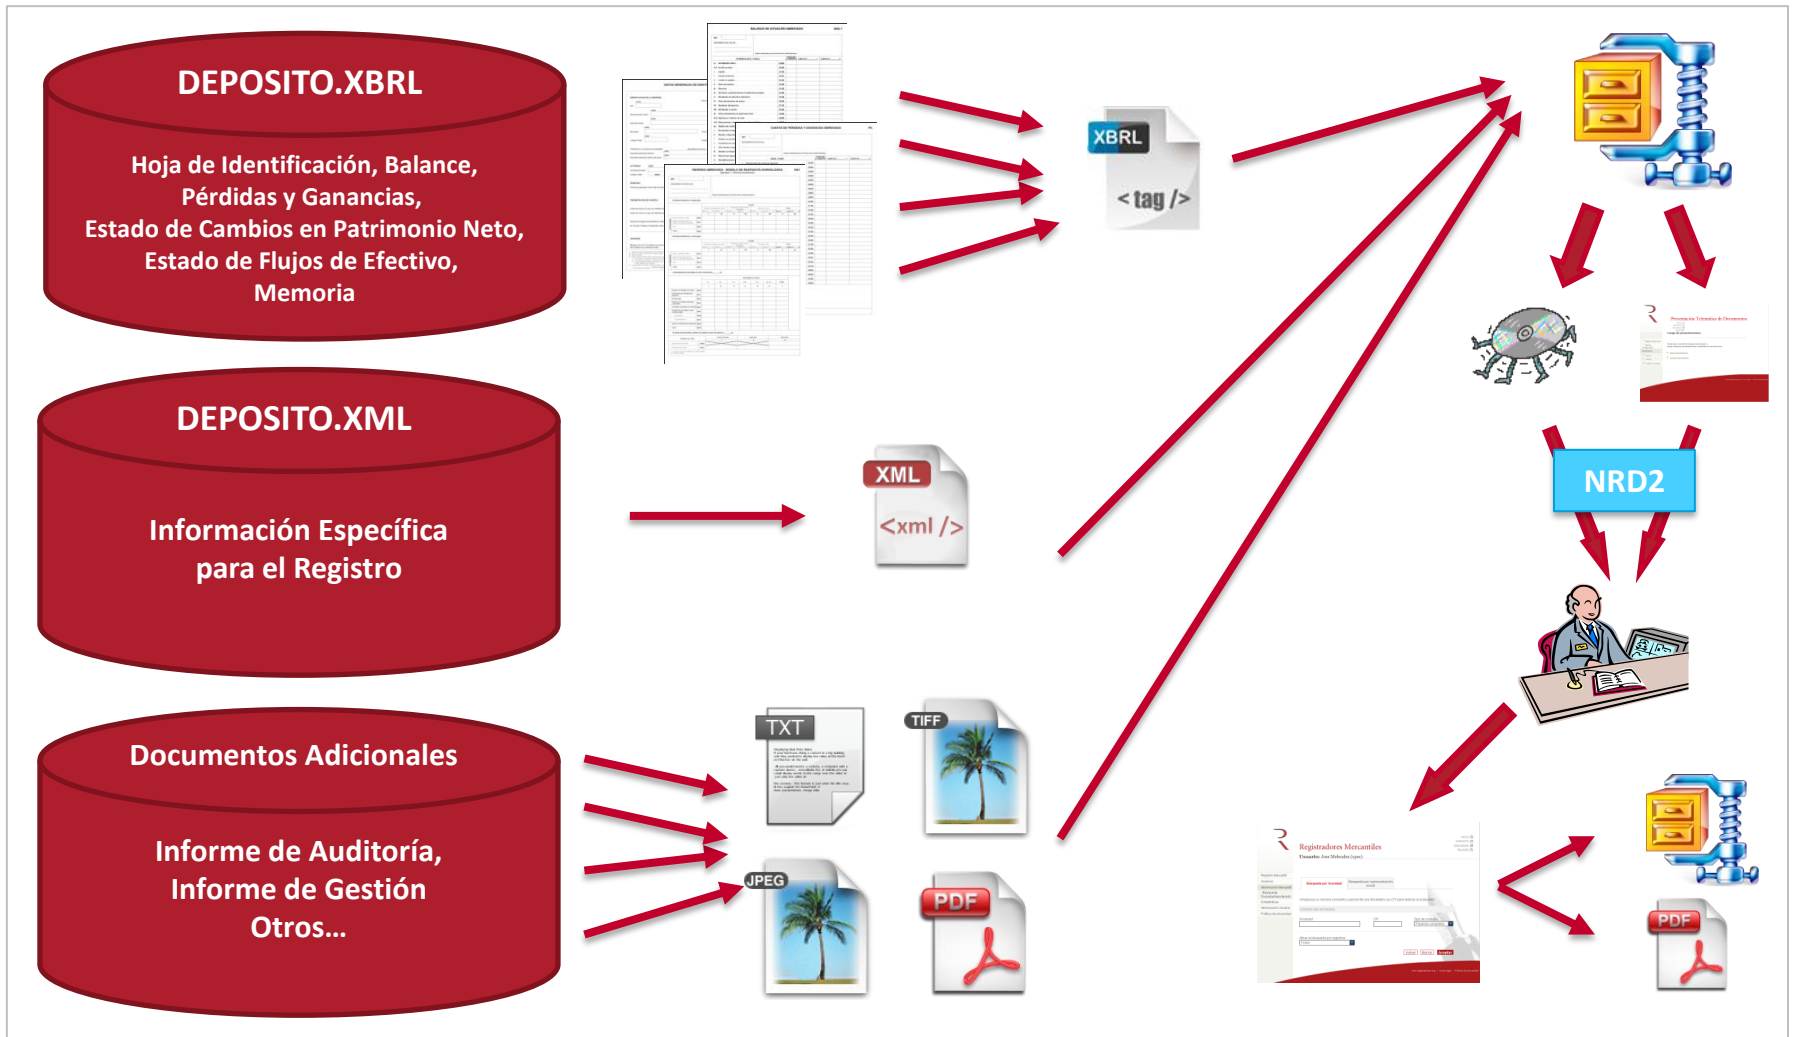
DEPOSITO.XBRL

Hoja de Identificación, Balance, Pérdidas y Ganancias, Estado de Cambios en Patrimonio Neto, Estado de Flujos de Efectivo, Memoria

XBRL
< tag />

DEPOSITO.XML

Información Específica para el Registro

XML
<xml />

Documentos Adicionales

Informe de Auditoría, Informe de Gestión Otros...

TXT
TIFF
JPEG
PDF

NRD2

Registradores Mercantiles

PDF